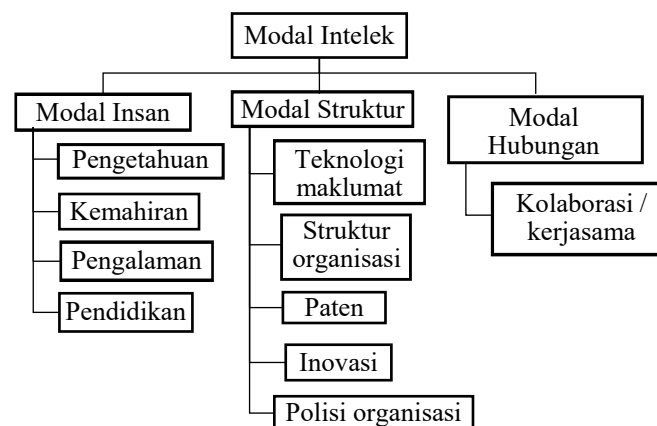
Modal Intelek

Modal Insan

Pengetahuan

Kemahiran

Pengalaman

Pendidikan

Modal Struktur

Teknologi maklumat

Struktur organisasi

Paten

Inovasi

Polisi organisasi

Modal Hubungan

Kolaborasi / kerjasama